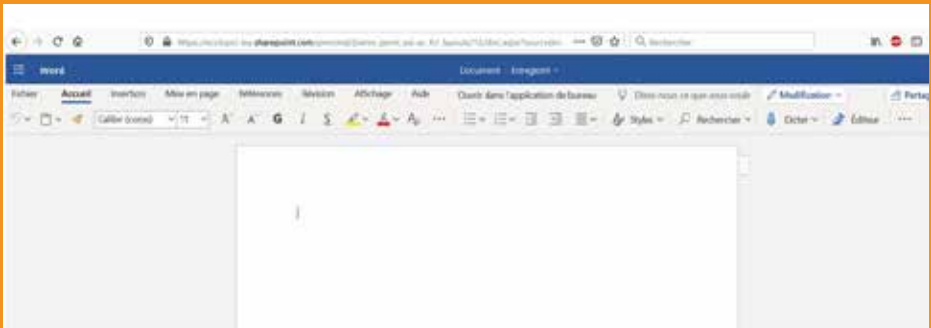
https://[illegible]-my.sharepoint.com/personal/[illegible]

Rechercher

Word

Document - Enregistré

Fichier Accueil Insertion Mise en page Références Révision Affichage Aide Ouvrir dans l'application de bureau Dites-nous ce que vous voulez Modification Partager

Calibri (corps) 11 A A G I S Styles Rechercher Dicter Éditeur ···